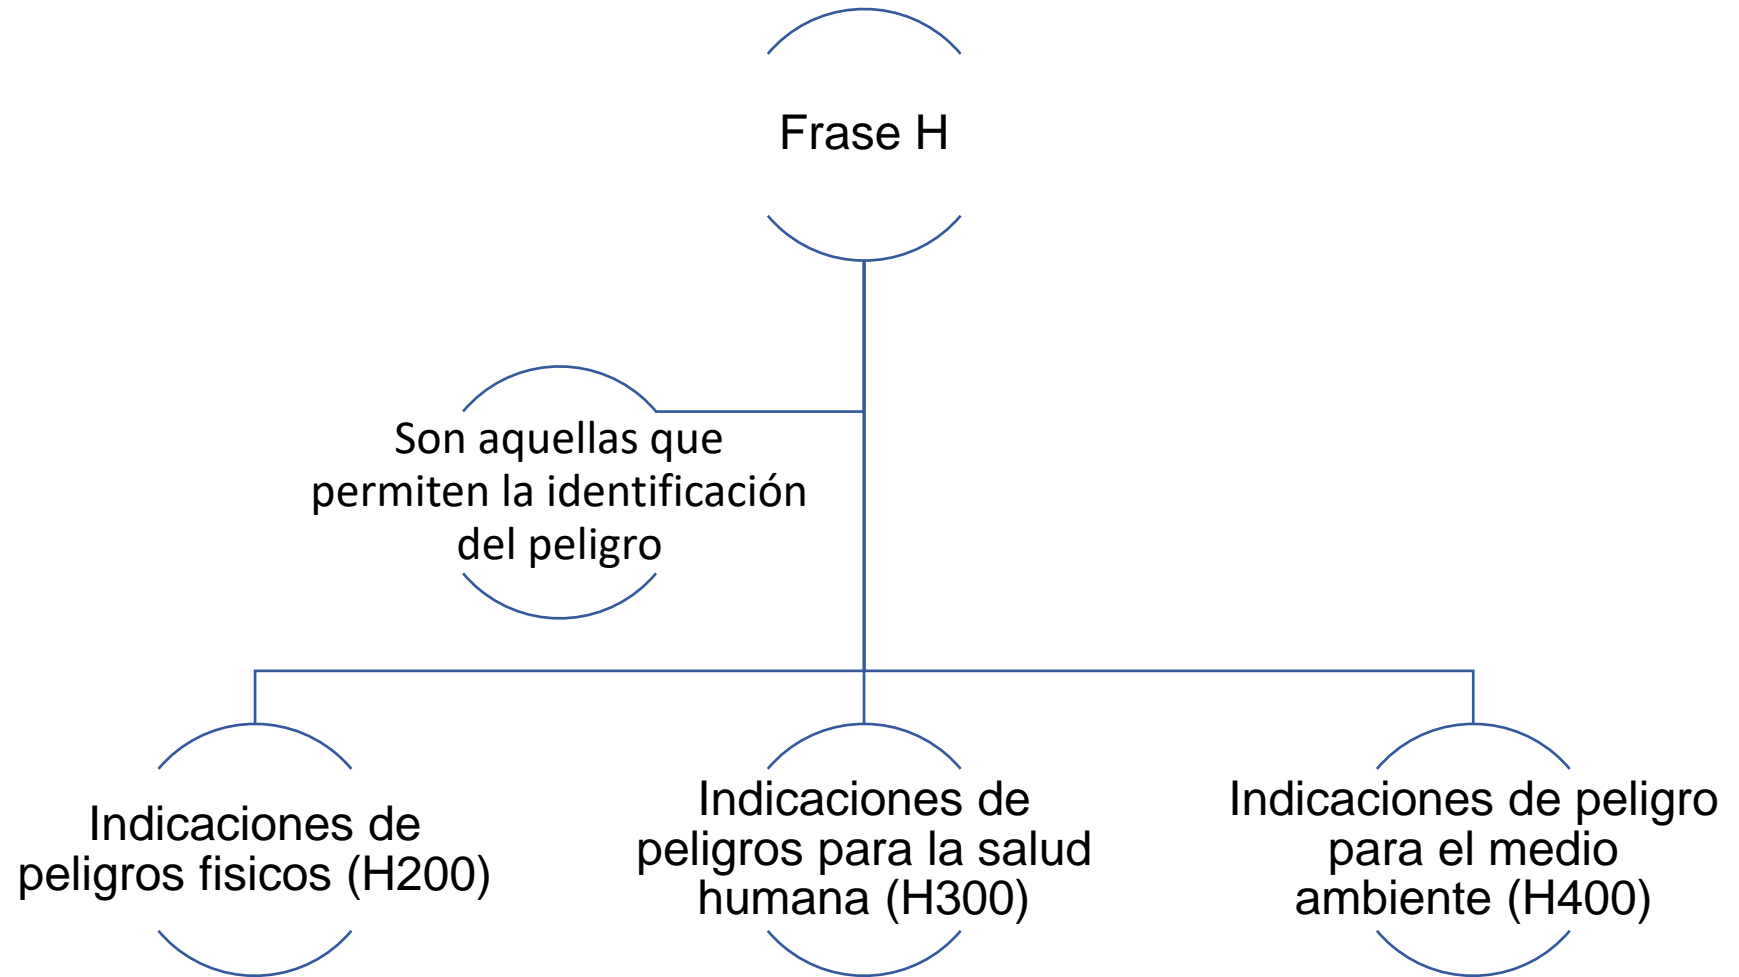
Frase H

Son aquellas que permiten la identificación del peligro

Indicaciones de peligros fisicos (H200)

Indicaciones de peligros para la salud humana (H300)

Indicaciones de peligro para el medio ambiente (H400)